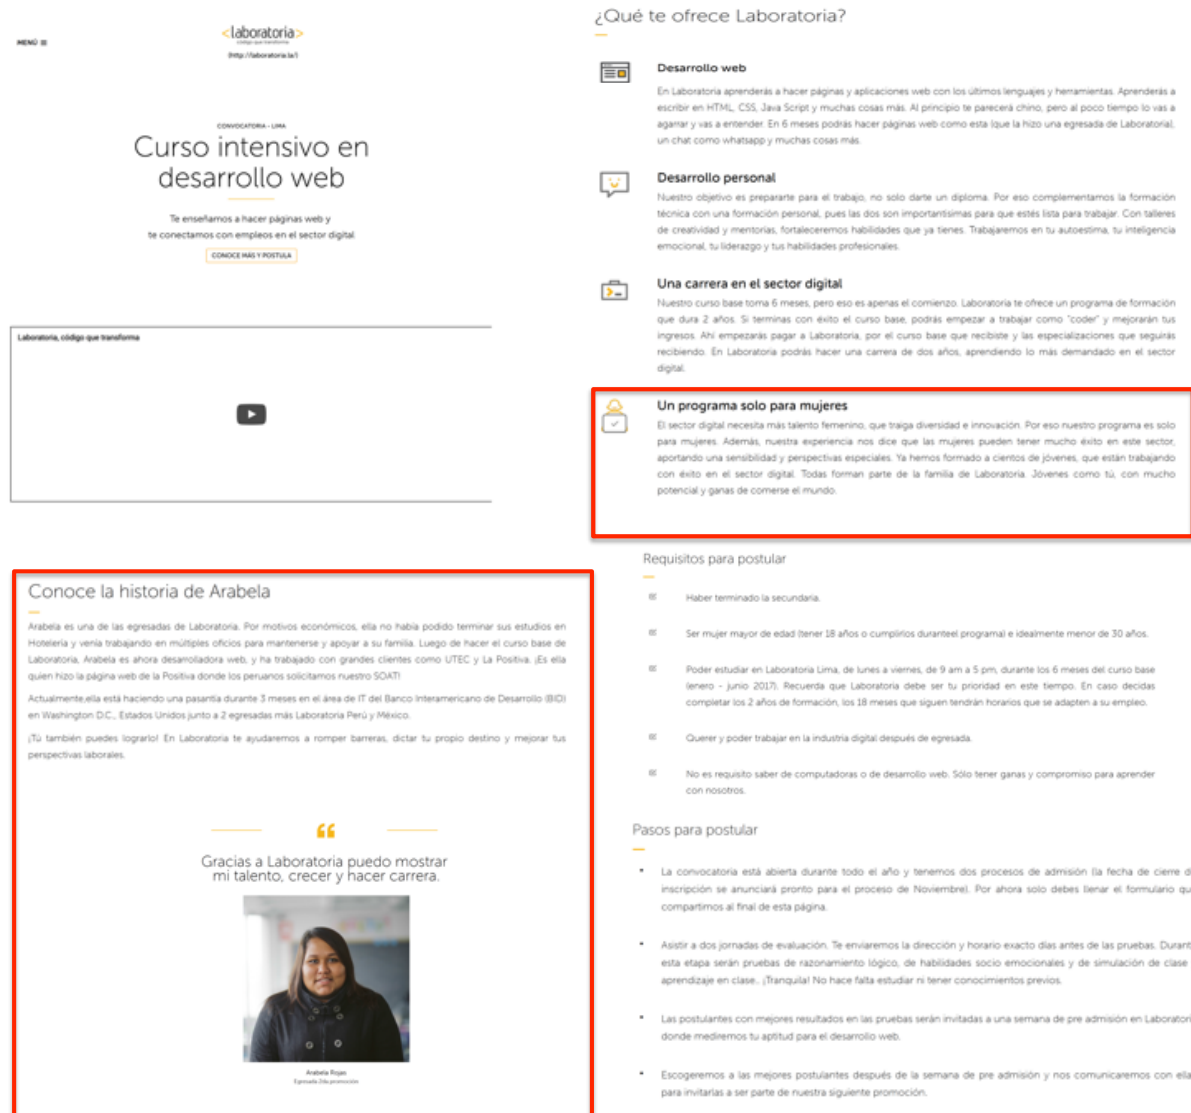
MENÚ ≡

<laboratoria>
código que transforma
(http://laboratoria.la/)

CONVOCATORIA - LIMA

Curso intensivo en desarrollo web

Te enseñamos a hacer páginas web y te conectamos con empleos en el sector digital

CONOCE MÁS Y POSTULA

Laboratoria, código que transforma

¿Qué te ofrece Laboratoria?

Desarrollo web

En Laboratoria aprenderás a hacer páginas y aplicaciones web con los últimos lenguajes y herramientas. Aprenderás a escribir en HTML, CSS, Java Script y muchas cosas más. Al principio te parecerá chino, pero al poco tiempo lo vas a agarrar y vas a entender. En 6 meses podrás hacer páginas web como esta (que la hizo una egresada de Laboratoria), un chat como whatsapp y muchas cosas más.

Desarrollo personal

Nuestro objetivo es prepararte para el trabajo, no solo darte un diploma. Por eso complementamos la formación técnica con una formación personal, pues las dos son importantísimas para que estés lista para trabajar. Con talleres de creatividad y mentorías, fortaleceremos habilidades que ya tienes. Trabajaremos en tu autoestima, tu inteligencia emocional, tu liderazgo y tus habilidades profesionales.

Una carrera en el sector digital

Nuestro curso base toma 6 meses, pero eso es apenas el comienzo. Laboratoria te ofrece un programa de formación que dura 2 años. Si terminas con éxito el curso base, podrás empezar a trabajar como "coder" y mejorarán tus ingresos. Ahí empezarás pagar a Laboratoria, por el curso base que recibiste y las especializaciones que seguirás recibiendo. En Laboratoria podrás hacer una carrera de dos años, aprendiendo lo más demandado en el sector digital.

Un programa solo para mujeres

El sector digital necesita más talento femenino, que traiga diversidad e innovación. Por eso nuestro programa es solo para mujeres. Además, nuestra experiencia nos dice que las mujeres pueden tener mucho éxito en este sector, aportando una sensibilidad y perspectivas especiales. Ya hemos formado a cientos de jóvenes, que están trabajando con éxito en el sector digital. Todas forman parte de la familia de Laboratoria. Jóvenes como tú, con mucho potencial y ganas de comerse el mundo.

Conoce la historia de Arabela

Arabela es una de las egresadas de Laboratoria. Por motivos económicos, ella no había podido terminar sus estudios en Hotelería y venía trabajando en múltiples oficios para mantenerse y apoyar a su familia. Luego de hacer el curso base de Laboratoria, Arabela es ahora desarrolladora web, y ha trabajado con grandes clientes como UTEC y La Positiva. ¡Es ella quien hizo la página web de la Positiva donde los peruanos solicitamos nuestro SOAT!

Actualmente,ella está haciendo una pasantía durante 3 meses en el área de IT del Banco Interamericano de Desarrollo (BID) en Washington D.C., Estados Unidos junto a 2 egresadas más Laboratoria Perú y México.

¡Tú también puedes lograrlo! En Laboratoria te ayudaremos a romper barreras, dictar tu propio destino y mejorar tus perspectivas laborales.

Gracias a Laboratoria puedo mostrar mi talento, crecer y hacer carrera.

Arabela Rojas
Egresada 2da promoción

Requisitos para postular

Haber terminado la secundaria.

Ser mujer mayor de edad (tener 18 años o cumplirlos duranteel programa) e idealmente menor de 30 años.

Poder estudiar en Laboratoria Lima, de lunes a viernes, de 9 am a 5 pm, durante los 6 meses del curso base (enero - junio 2017). Recuerda que Laboratoria debe ser tu prioridad en este tiempo. En caso decidas completar los 2 años de formación, los 18 meses que siguen tendrán horarios que se adapten a su empleo.

Querer y poder trabajar en la industria digital después de egresada.

No es requisito saber de computadoras o de desarrollo web. Sólo tener ganas y compromiso para aprender con nosotros.

Pasos para postular

La convocatoria está abierta durante todo el año y tenemos dos procesos de admisión (la fecha de cierre d inscripción se anunciará pronto para el proceso de Noviembre). Por ahora solo debes llenar el formulario qu compartimos al final de esta página.

Asistir a dos jornadas de evaluación. Te enviaremos la dirección y horario exacto días antes de las pruebas. Durant esta etapa serán pruebas de razonamiento lógico, de habilidades socio emocionales y de simulación de clase aprendizaje en clase.. ¡Tranquila! No hace falta estudiar ni tener conocimientos previos.

Las postulantes con mejores resultados en las pruebas serán invitadas a una semana de pre admisión en Laboratori donde mediremos tu aptitud para el desarrollo web.

Escogeremos a las mejores postulantes después de la semana de pre admisión y nos comunicaremos con ella para invitarlas a ser parte de nuestra siguiente promoción.